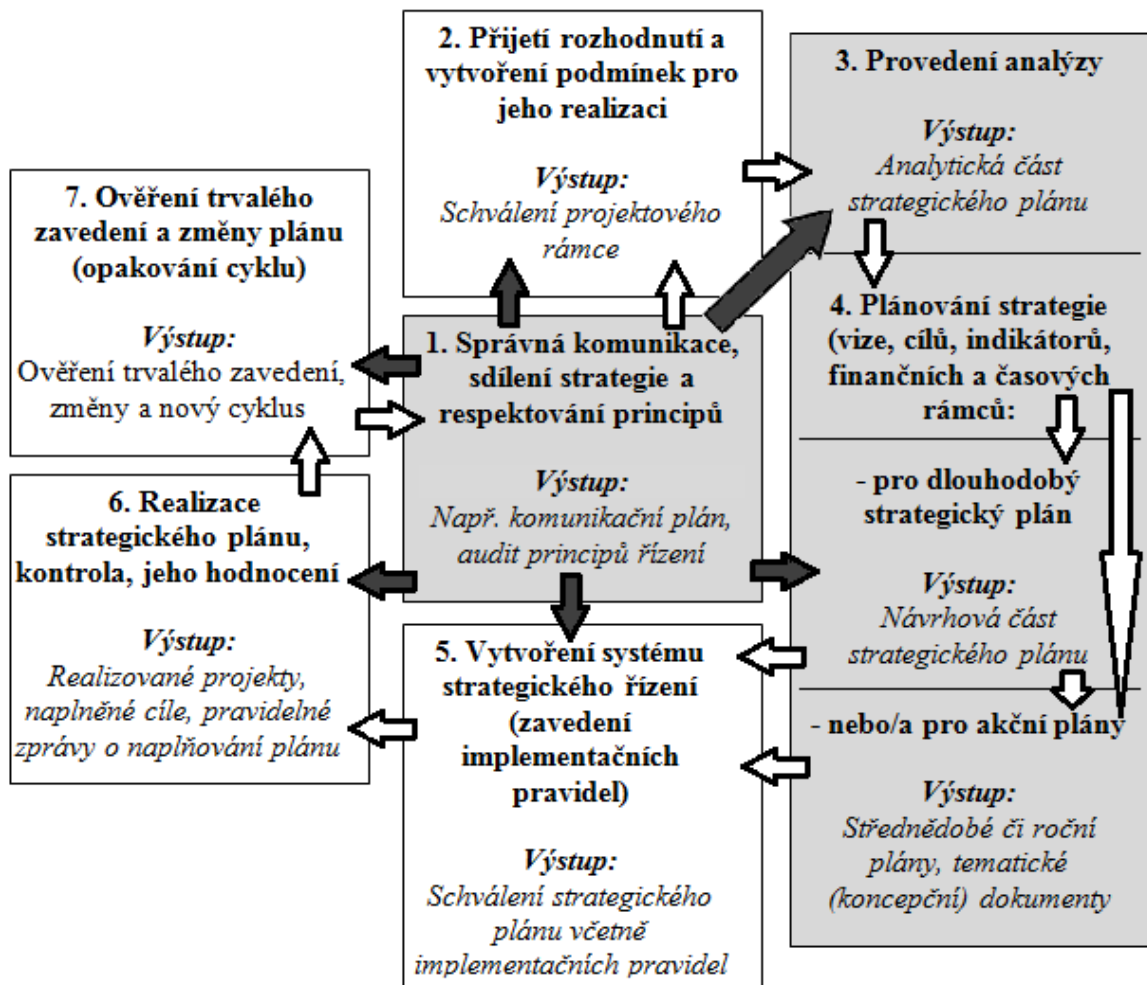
2. Přijetí rozhodnutí a vytvoření podmínek pro jeho realizaci

Výstup:
Schválení projektového rámce

3. Provedení analýzy

Výstup:
Analytická část strategického plánu

7. Ověření trvalého zavedení a změny plánu (opakování cyklu)

Výstup:
Ověření trvalého zavedení, změny a nový cyklus

1. Správná komunikace, sdílení strategie a respektování principů

Výstup:
Např. komunikační plán, audit principů řízení

4. Plánování strategie (vize, cílů, indikátorů, finančních a časových rámců:

- pro dlouhodobý strategický plán

Výstup:
Návrhová část strategického plánu

- nebo/a pro akční plány

Výstup:
Střednědobé či roční plány, tematické (koncepční) dokumenty

6. Realizace strategického plánu, kontrola, jeho hodnocení

Výstup:
Realizované projekty, naplněné cíle, pravidelné zprávy o naplňování plánu

5. Vytvoření systému strategického řízení (zavedení implementačních pravidel)

Výstup:
Schválení strategického plánu včetně implementačních pravidel